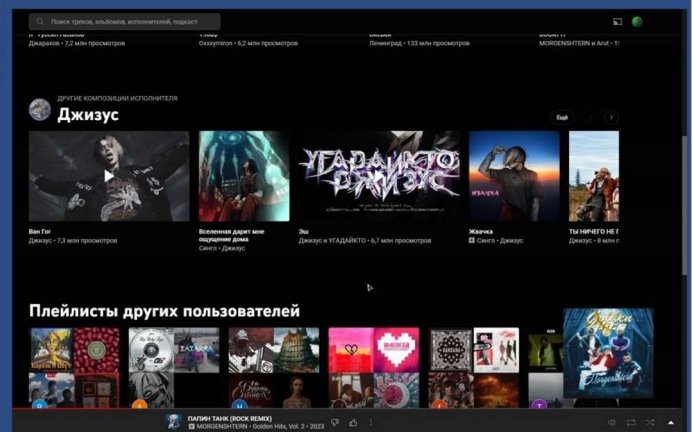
Поиск треков, альбомов, исполнителей, подкаст

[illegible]
Джарахов • 7,2 млн просмотров
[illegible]
Oxxxymiron • 6,2 млн просмотров
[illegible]
Ленинград • 133 млн просмотров
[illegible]
MORGENSHTERN и Arut • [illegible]

ДРУГИЕ КОМПОЗИЦИИ ИСПОЛНИТЕЛЯ
Джизус

Ещё

УГАДАЙКТО ДЖИЗУС

Ван Гог
Джизус • 7,3 млн просмотров

Вселенная дарит мне ощущение дома
Сингл • Джизус

Эш
Джизус и УГАДАЙКТО • 6,7 млн просмотров

Жвачка
Сингл • Джизус

ТЫ НИЧЕГО НЕ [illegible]
Джизус • 8 млн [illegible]

Плейлисты других пользователей

ПАПИН ТАНК (ROCK REMIX)
MORGENSHTERN • Golden Hits, Vol. 2 • 2023